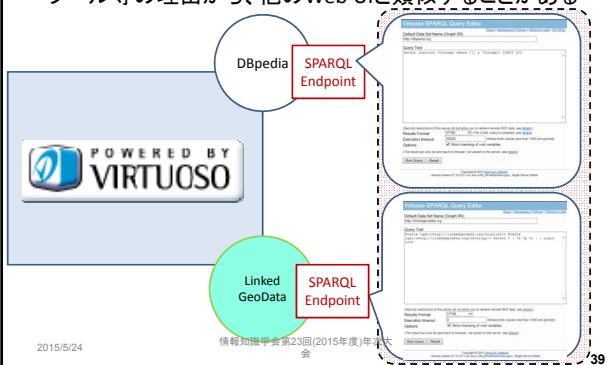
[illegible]の理由から、他のWebに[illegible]することがある

DBpedia

SPARQL Endpoint

POWERED BY VIRTUOSO

Linked GeoData

SPARQL Endpoint

Virtuoso SPARQL Query Editor

Default Data Set Name (Graph IRI)

http://dbpedia.org

Query Text

select distinct ?Concept where {[] a ?Concept} LIMIT 100

Results Format: HTML

Execution timeout: 30000

Options: Strict checking of void variables

Run Query Reset

Virtuoso SPARQL Query Editor

Default Data Set Name (Graph IRI)

http://linkedgeodata.org

Query Text

Results Format: HTML

Execution timeout:

Options: Strict checking of void variables

Run Query Reset

2015/5/24

情報知識学会第23回(2015年度)年次大会

39